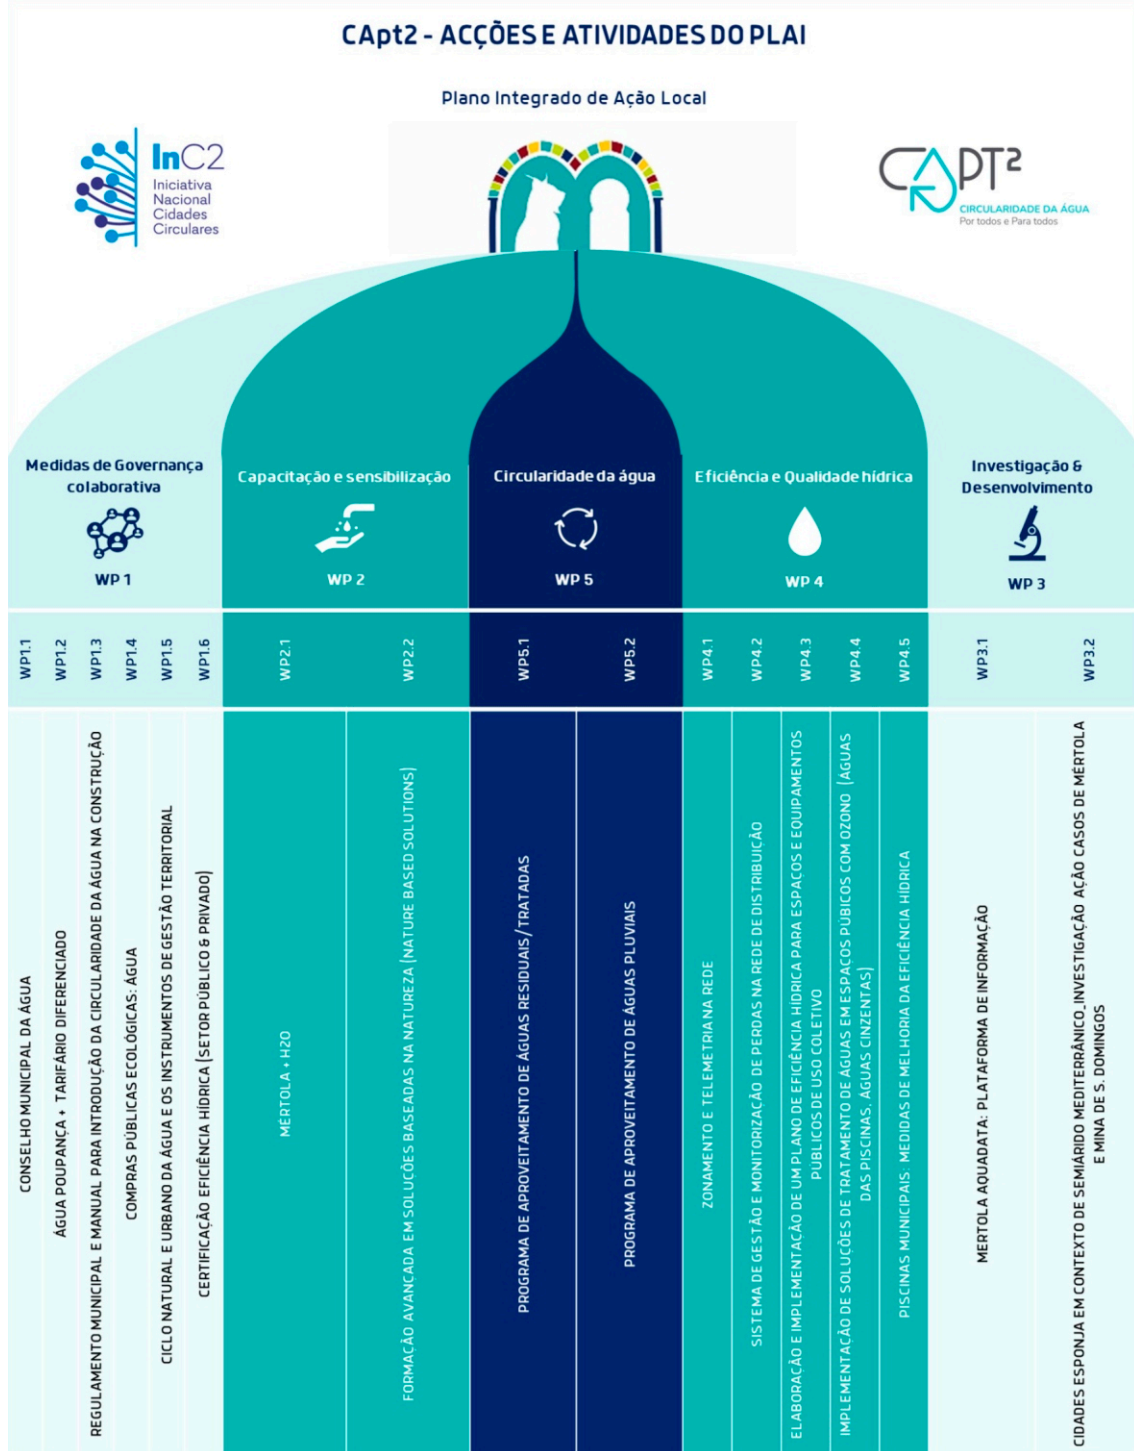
CApt2 - ACÇÕES E ATIVIDADES DO PLAI

Plano Integrado de Ação Local

InC2
Iniciativa Nacional Cidades Circulares

CAPT²
CIRCULARIDADE DA ÁGUA
Por todos e Para todos

Medidas de Governança colaborativa
WP 1

Capacitação e sensibilização
WP 2

Circularidade da água
WP 5

Eficiência e Qualidade hídrica
WP 4

Investigação & Desenvolvimento
WP 3

WP1.1
CONSELHO MUNICIPAL DA ÁGUA

WP1.2
ÁGUA POUPANÇA + TARIFÁRIO DIFERENCIADO

WP1.3
REGULAMENTO MUNICIPAL E MANUAL PARA INTRODUÇÃO DA CIRCULARIDADE DA ÁGUA NA CONSTRUÇÃO

WP1.4
COMPRAS PÚBLICAS ECOLÓGICAS: ÁGUA

WP1.5
CICLO NATURAL E URBANO DA ÁGUA E OS INSTRUMENTOS DE GESTÃO TERRITORIAL

WP1.6
CERTIFICAÇÃO EFICIÊNCIA HÍDRICA (SETOR PÚBLICO & PRIVADO)

WP2.1
MÉRTOLA + H2O

WP2.2
FORMAÇÃO AVANÇADA EM SOLUÇÕES BASEADAS NA NATUREZA (NATURE BASED SOLUTIONS)

WP5.1
PROGRAMA DE APROVEITAMENTO DE ÁGUAS RESIDUAIS/TRATADAS

WP5.2
PROGRAMA DE APROVEITAMENTO DE ÁGUAS PLUVIAIS

WP4.1
ZONAMENTO E TELEMETRIA NA REDE

WP4.2
SISTEMA DE GESTÃO E MONITORIZAÇÃO DE PERDAS NA REDE DE DISTRIBUIÇÃO

WP4.3
ELABORAÇÃO E IMPLEMENTAÇÃO DE UM PLANO DE EFICIÊNCIA HÍDRICA PARA ESPAÇOS E EQUIPAMENTOS PÚBLICOS DE USO COLETIVO

WP4.4
IMPLEMENTAÇÃO DE SOLUÇÕES DE TRATAMENTO DE ÁGUAS EM ESPAÇOS PÚBICOS COM OZONO (ÁGUAS DAS PISCINAS, ÁGUAS CINZENTAS)

WP4.5
PISCINAS MUNICIPAIS: MEDIDAS DE MELHORIA DA EFICIÊNCIA HÍDRICA

WP3.1
MERTOLA AQUADATA: PLATAFORMA DE INFORMAÇÃO

WP3.2
CIDADES ESPONJA EM CONTEXTO DE SEMIÁRIDO MEDITERRÂNICO_INVESTIGAÇÃO AÇÃO CASOS DE MÉRTOLA E MINA DE S. DOMINGOS